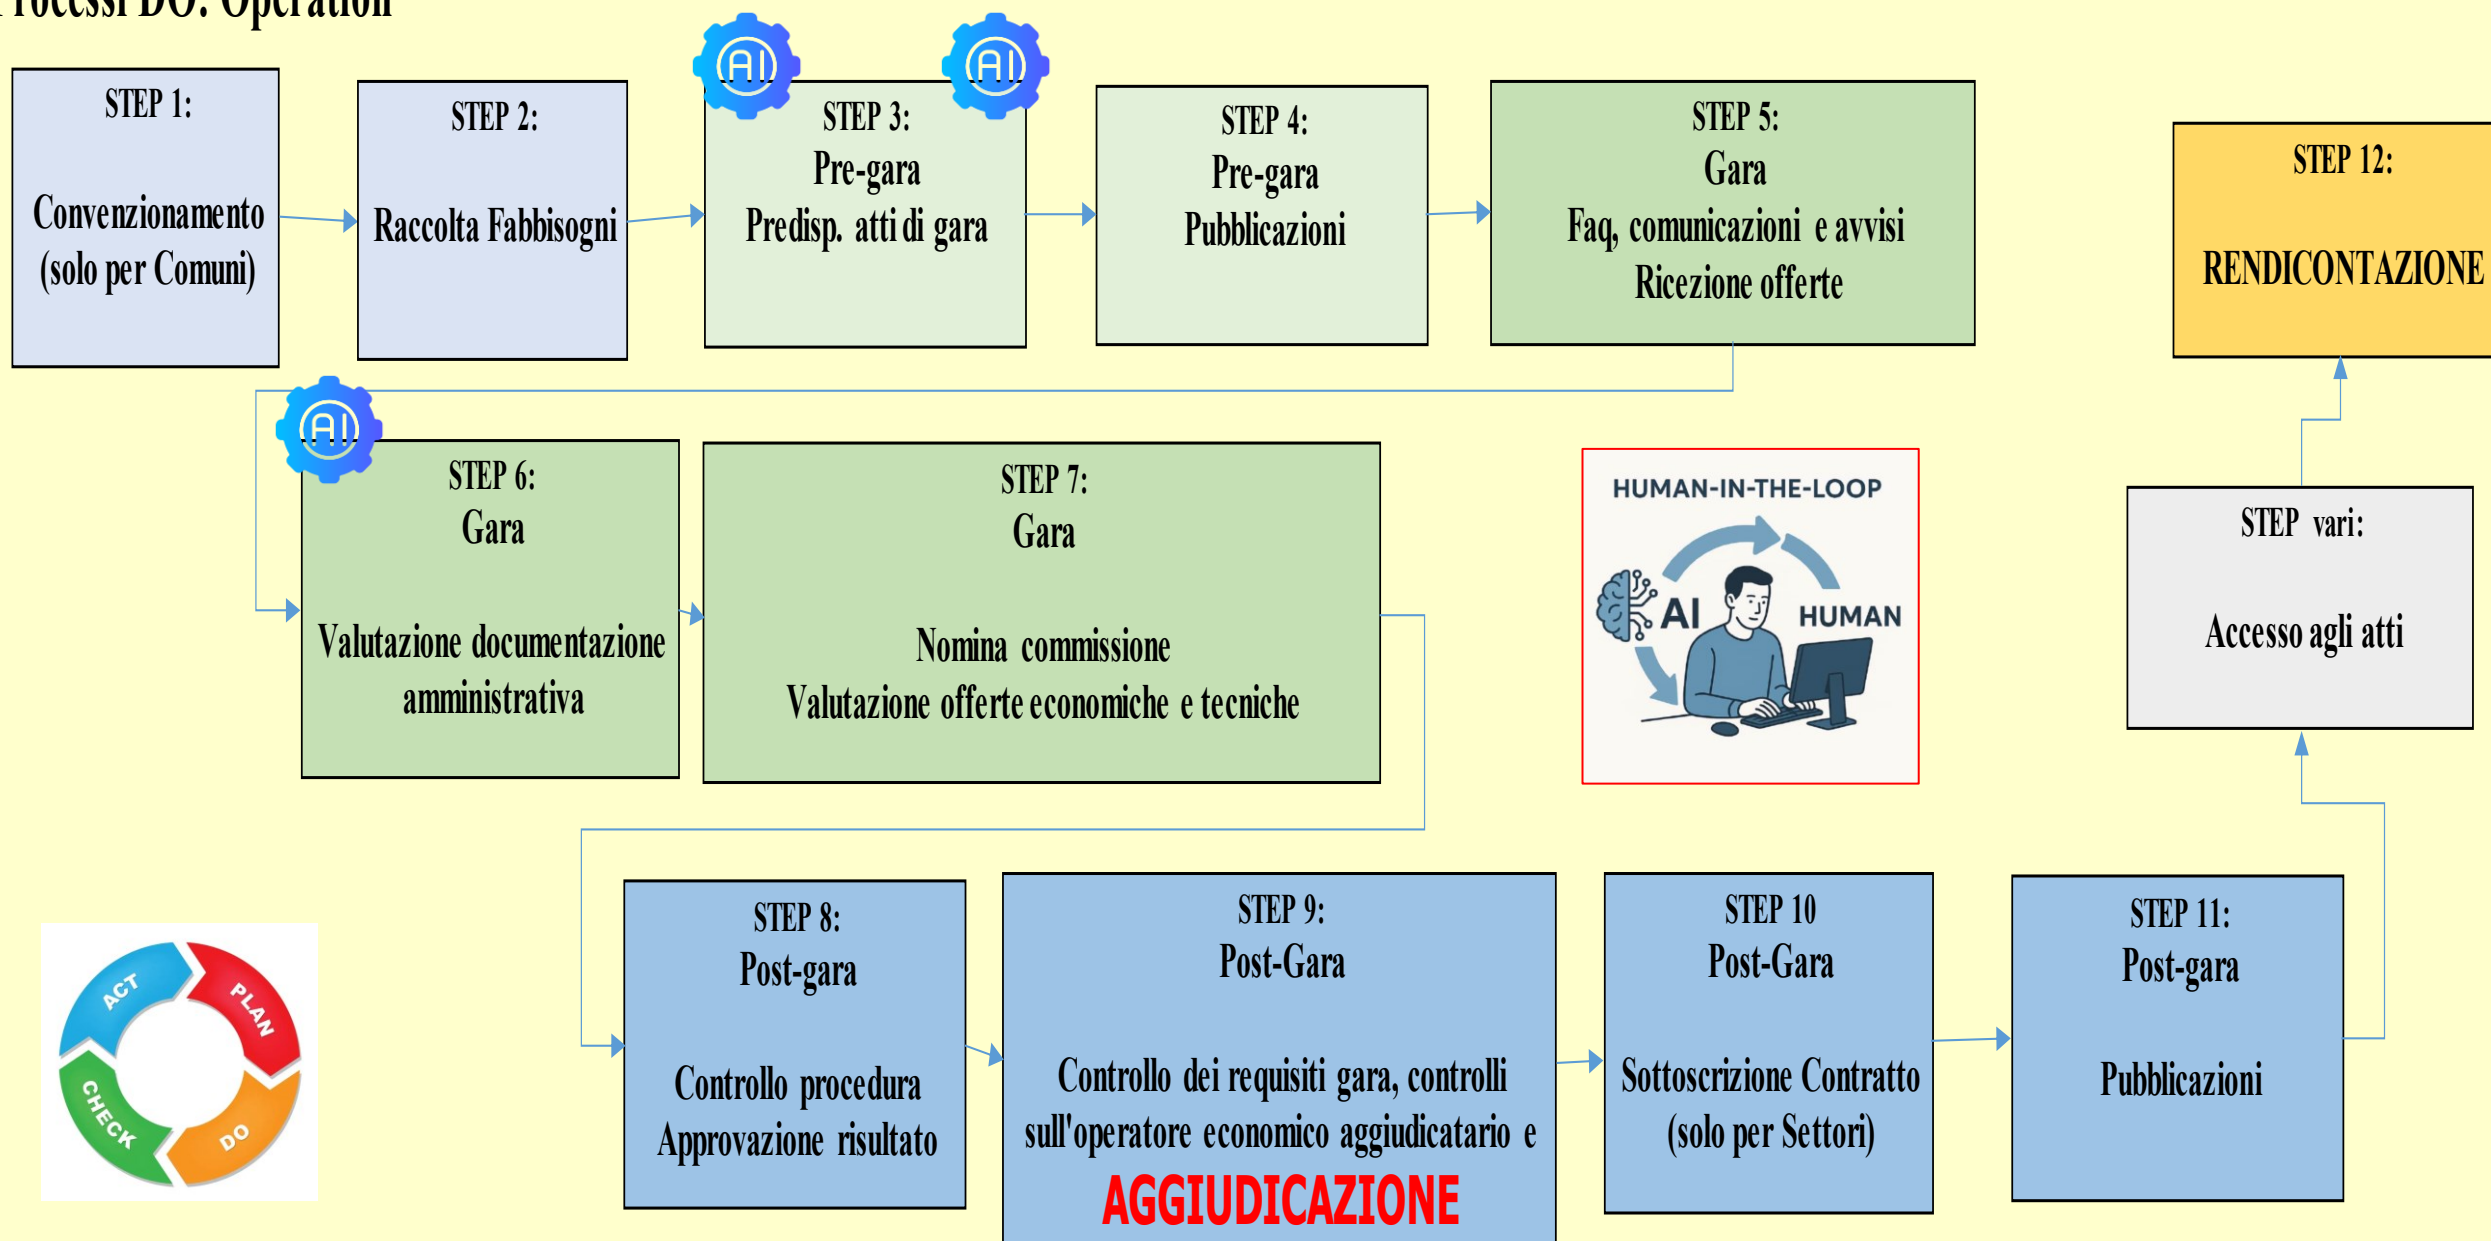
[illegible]rocessi DO: Operation

AI AI

STEP 1:
Convenzionamento (solo per Comuni)

STEP 2:
Raccolta Fabbisogni

STEP 3:
Pre-gara
Predisp. atti di gara

STEP 4:
Pre-gara
Pubblicazioni

STEP 5:
Gara
Faq, comunicazioni e avvisi
Ricezione offerte

STEP 12:
RENDICONTAZIONE

AI

STEP 6:
Gara
Valutazione documentazione amministrativa

STEP 7:
Gara
Nomina commissione
Valutazione offerte economiche e tecniche

HUMAN-IN-THE-LOOP
AI
HUMAN

STEP vari:
Accesso agli atti

ACT
PLAN
CHECK
DO

STEP 8:
Post-gara
Controllo procedura
Approvazione risultato

STEP 9:
Post-Gara
Controllo dei requisiti gara, controlli sull'operatore economico aggiudicatario e
AGGIUDICAZIONE

STEP 10
Post-Gara
Sottoscrizione Contratto (solo per Settori)

STEP 11:
Post-gara
Pubblicazioni